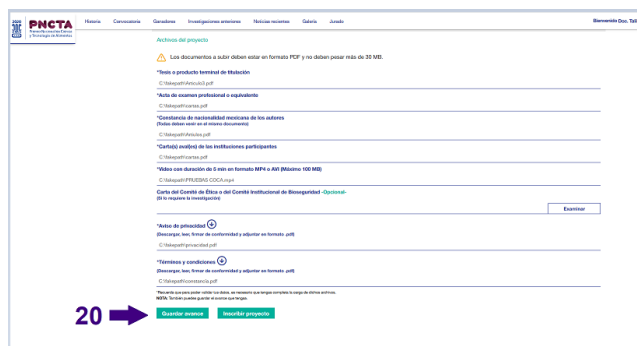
2020 PNCTA Premio Nacional de Ciencia y Tecnología de Alimentos

Historia Convocatoria Ganadores Investigaciones anteriores Noticias recientes Galería Jurado

Bienvenido Doc. Tali

Archivos del proyecto

Los documentos a subir deben estar en formato PDF y no deben pesar más de 30 MB.

*Tesis o producto terminal de titulación

C:\fakepath\Articulo3.pdf

*Acta de examen profesional o equivalente

C:\fakepath\cartas.pdf

*Constancia de nacionalidad mexicana de los autores
(Todos deben venir en el mismo documento)

C:\fakepath\Articulo.pdf

*Carta(s) aval(es) de las instituciones participantes

C:\fakepath\cartas.pdf

*Video con duración de 5 min en formato MP4 o AVI (Máximo 100 MB)

C:\fakepath\PRUEBAS COCA.mp4

Carta del Comité de Ética o del Comité Institucional de Bioseguridad -Opcional-
(Si lo requiere la investigación)

Examinar

*Aviso de privacidad
(Descargar, leer, firmar de conformidad y adjuntar en formato .pdf)

C:\fakepath\privacidad.pdf

*Términos y condiciones
(Descargar, leer, firmar de conformidad y adjuntar en formato .pdf)

C:\fakepath\constancia.pdf

*Recuerda que para poder validar los datos, es necesario que tengas completa la carga de último archivos.
NOTA: También puedes guardar el avance que tengas.

20

Guardar avance Inscribir proyecto